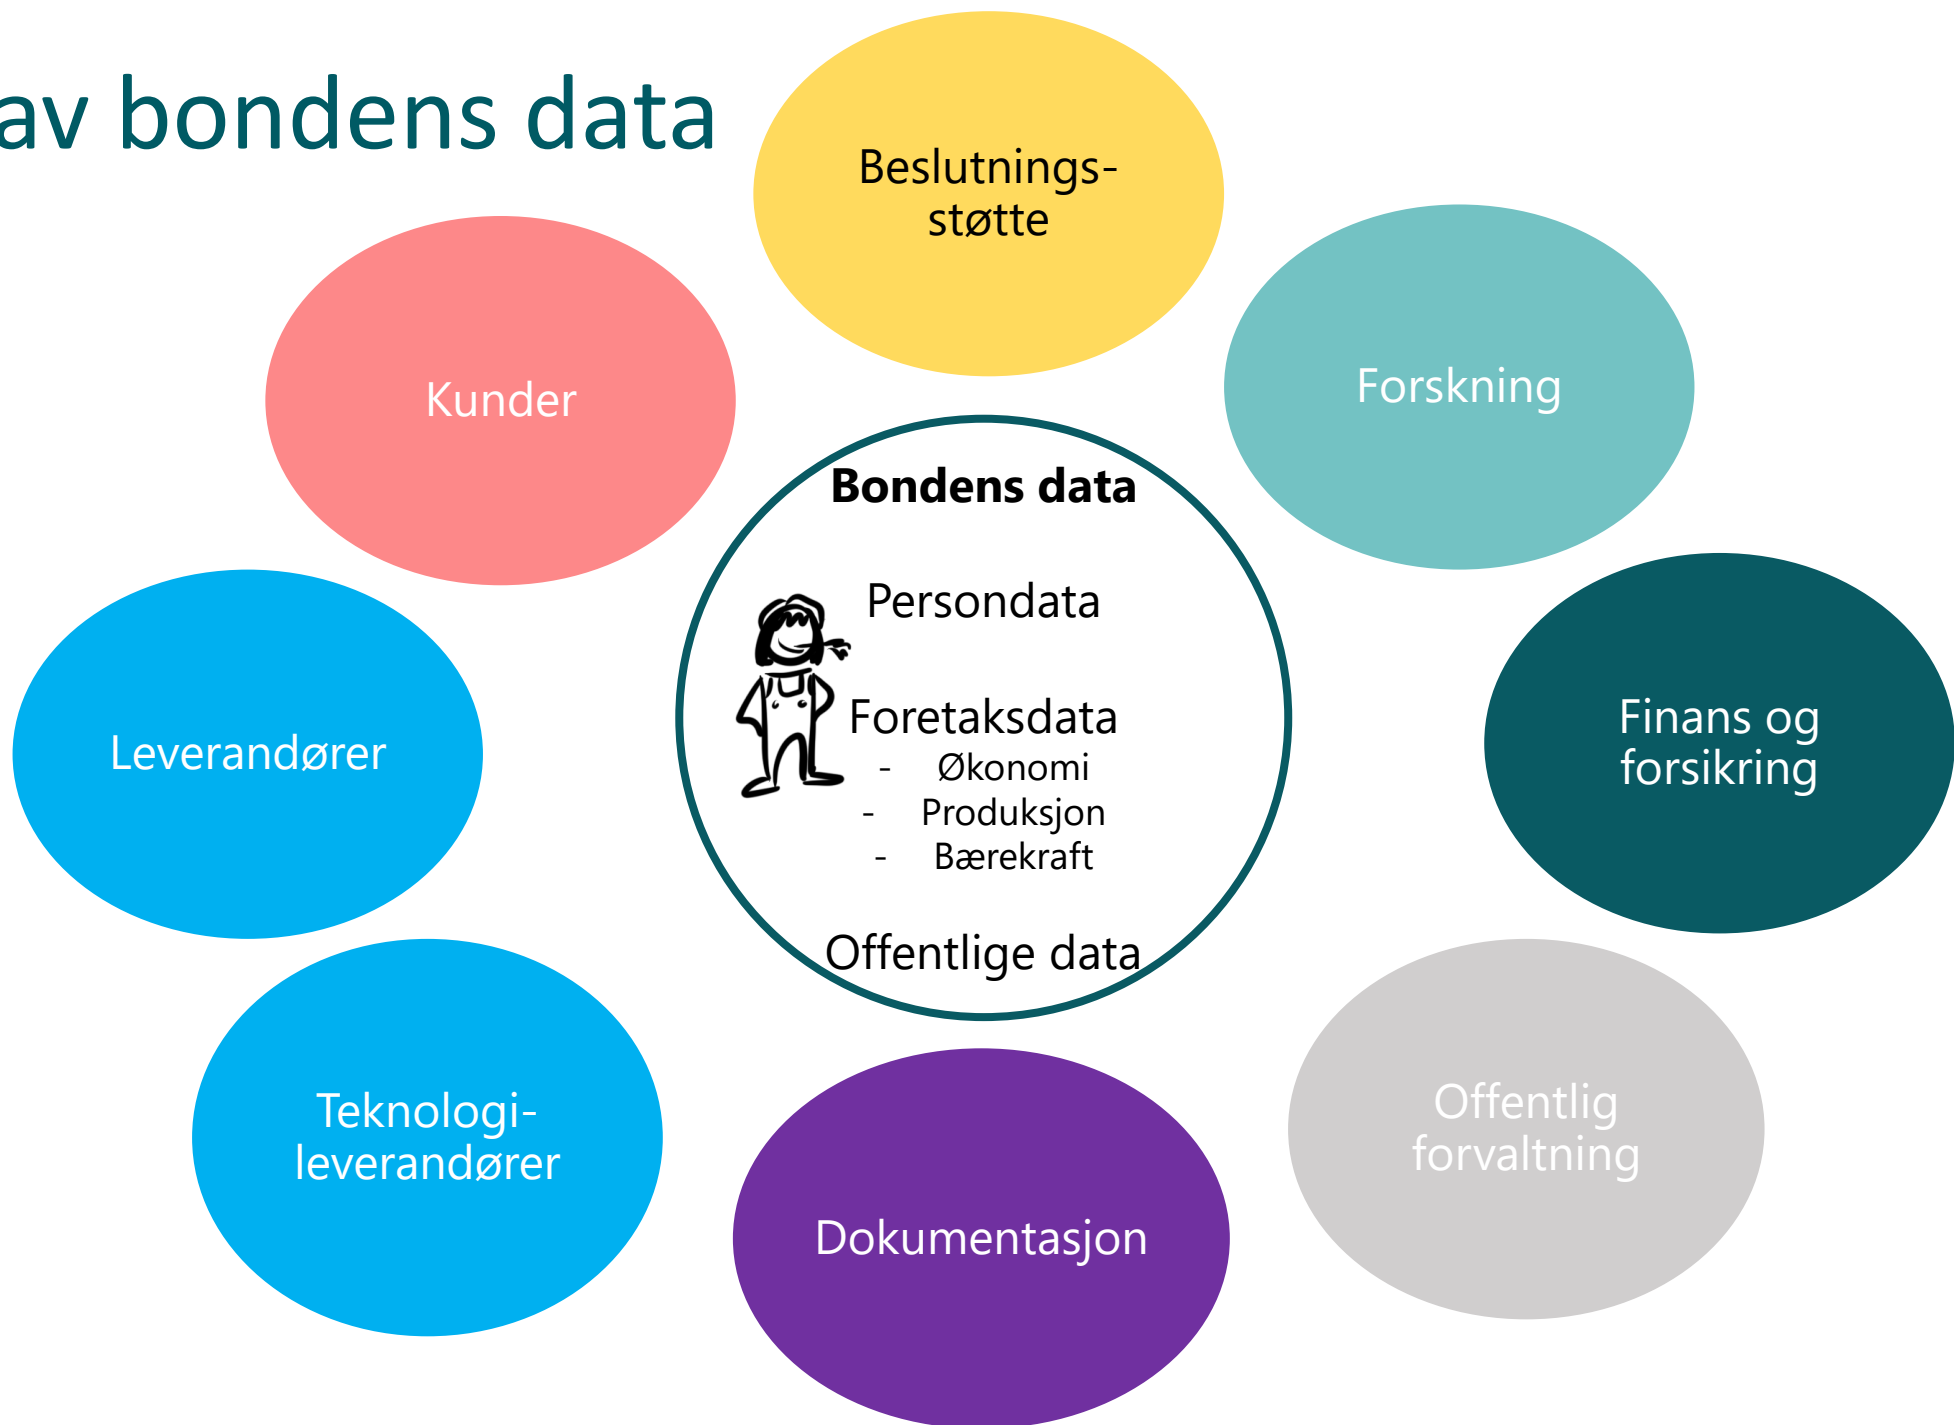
av bondens data

Beslutningsstøtte

Kunder

Forskning

Bondens data

Persondata

Foretaksdata
- Økonomi
- Produksjon
- Bærekraft

Offentlige data

Leverandører

Finans og forsikring

Teknologi-leverandører

Offentlig forvaltning

Dokumentasjon